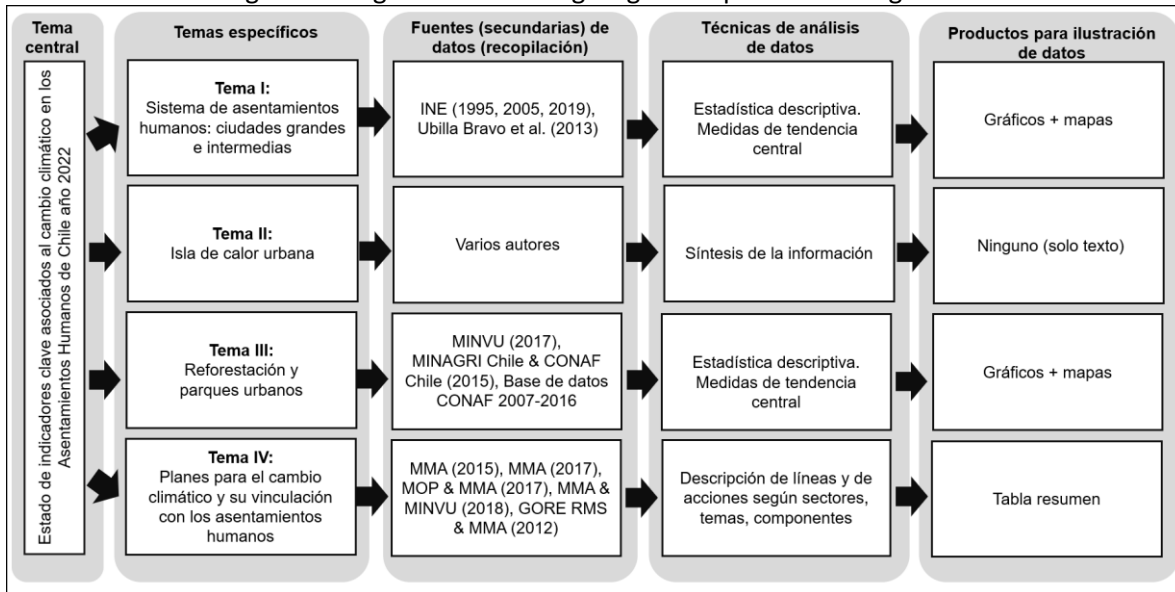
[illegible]

Tema central

Estado de indicadores clave asociados al cambio climático en los Asentamientos Humanos de Chile año 2022

Temas específicos

Tema I:
Sistema de asentamientos humanos: ciudades grandes e intermedias

Tema II:
Isla de calor urbana

Tema III:
Reforestación y parques urbanos

Tema IV:
Planes para el cambio climático y su vinculación con los asentamientos humanos

Fuentes (secundarias) de datos (recopilación)

INE (1995, 2005, 2019), Ubilla Bravo et al. (2013)

Varios autores

MINVU (2017), MINAGRI Chile & CONAF Chile (2015), Base de datos CONAF 2007-2016

MMA (2015), MMA (2017), MOP & MMA (2017), MMA & MINVU (2018), GORE RMS & MMA (2012)

Técnicas de análisis de datos

Estadística descriptiva. Medidas de tendencia central

Síntesis de la información

Estadística descriptiva. Medidas de tendencia central

Descripción de líneas y de acciones según sectores, temas, componentes

Productos para ilustración de datos

Gráficos + mapas

Ninguno (solo texto)

Gráficos + mapas

Tabla resumen